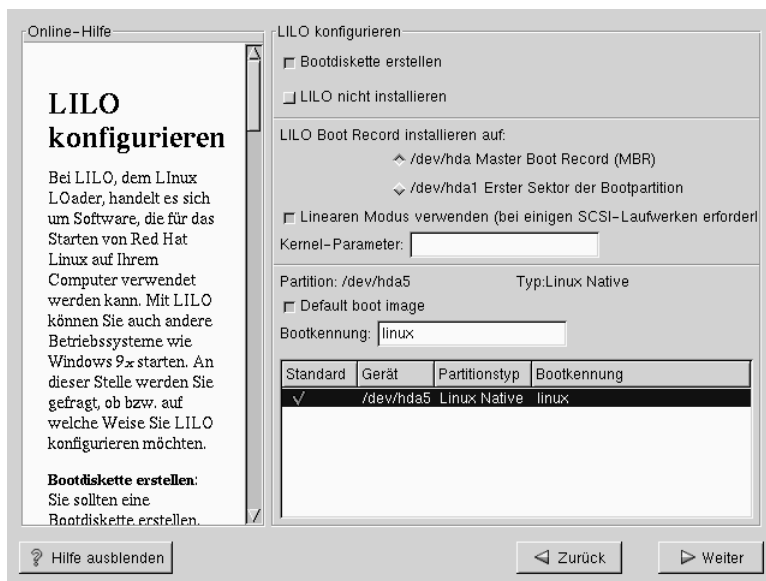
Online-Hilfe

LILO konfigurieren

Bei LILO, dem LInux LOader, handelt es sich um Software, die für das Starten von Red Hat Linux auf Ihrem Computer verwendet werden kann. Mit LILO können Sie auch andere Betriebssysteme wie Windows $9x$ starten. An dieser Stelle werden Sie gefragt, ob bzw. auf welche Weise Sie LILO konfigurieren möchten.

**Bootdiskette erstellen**: Sie sollten eine Bootdiskette erstellen.

LILO konfigurieren

Bootdiskette erstellen

LILO nicht installieren

LILO Boot Record installieren auf:

/dev/hda Master Boot Record (MBR)

/dev/hda1 Erster Sektor der Bootpartition

Linearen Modus verwenden (bei einigen SCSI-Laufwerken erforderl

Kernel-Parameter:

Partition: /dev/hda5

Typ:Linux Native

Default boot image

Bootkennung: linux

| Standard | Gerät | Partitionstyp | Bootkennung |
|---|---|---|---|
| √ | /dev/hda5 | Linux Native | linux |

Hilfe ausblenden

Zurück

Weiter